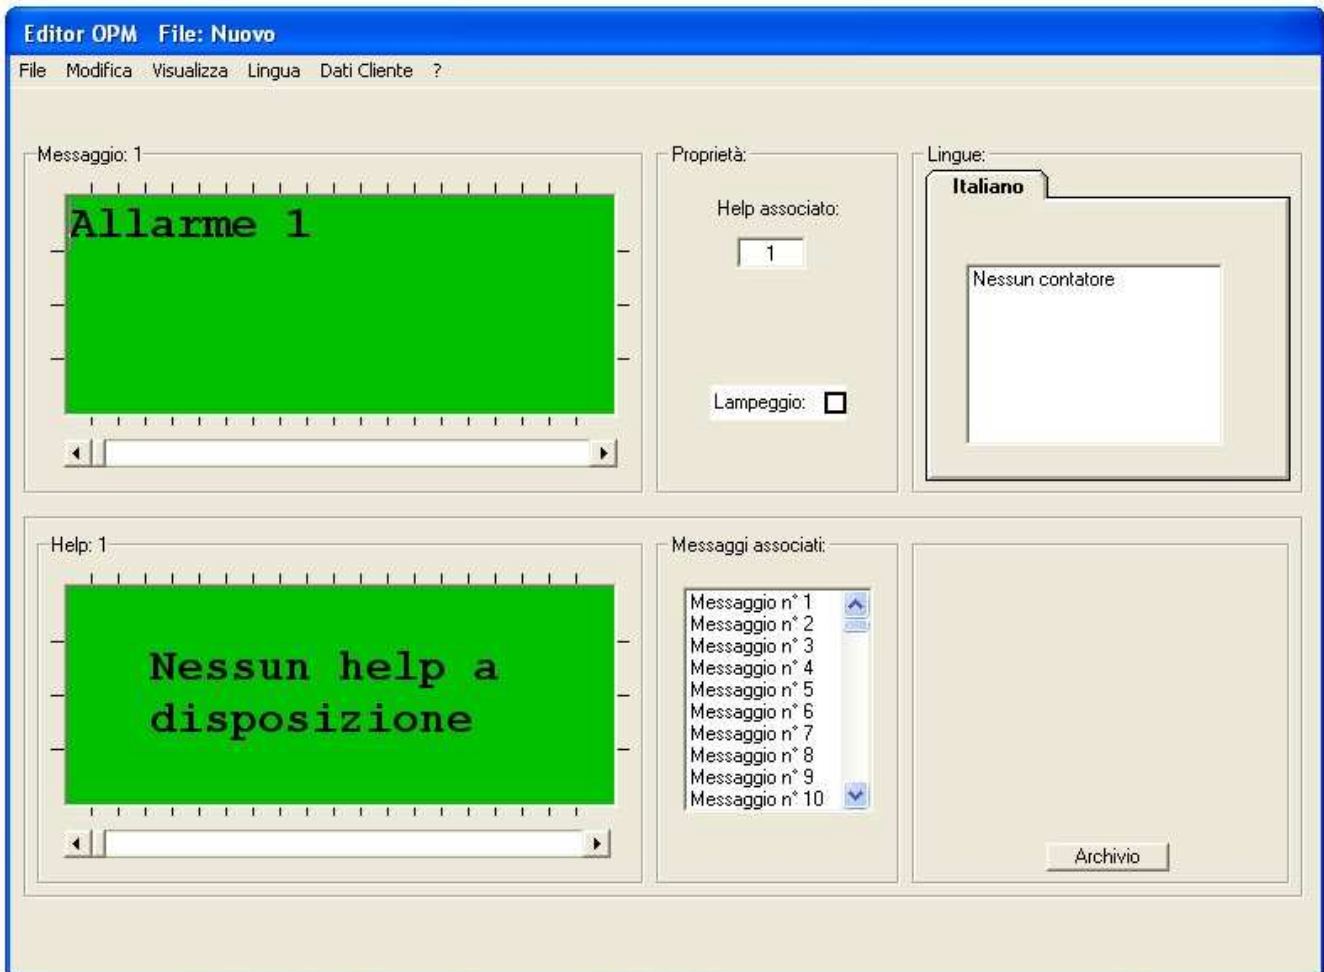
Editor OPM File: Nuovo

File Modifica Visualizza Lingua Dati Cliente ?

Messaggio: 1

Allarme 1

Proprietà:

Help associato:

1

Lampeggio:

Lingue:

Italiano

Nessun contatore

Help: 1

Nessun help a disposizione

Messaggi associati:

Messaggio n° 1
Messaggio n° 2
Messaggio n° 3
Messaggio n° 4
Messaggio n° 5
Messaggio n° 6
Messaggio n° 7
Messaggio n° 8
Messaggio n° 9
Messaggio n° 10

Archivio